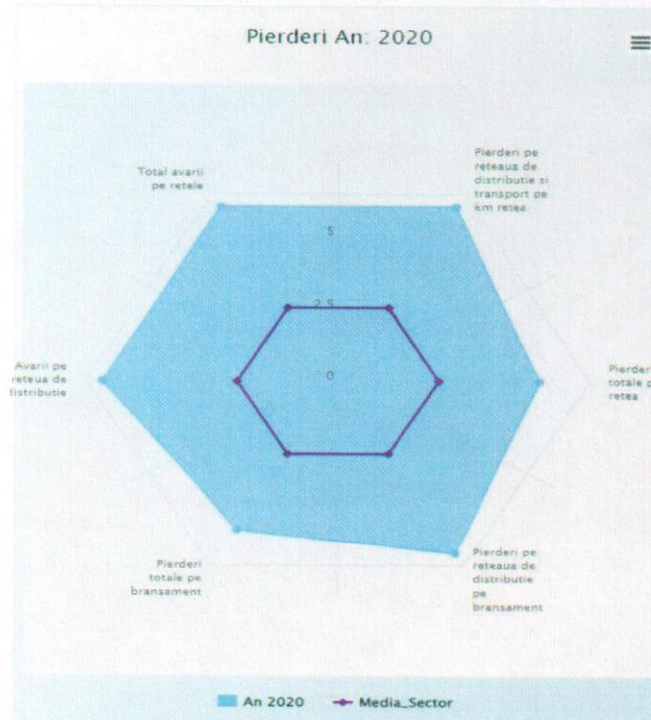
Pierderi An: 2020

≡

Total avarii pe retele

Pierderi pe reteaua de distributie si transport pe km retea

5

2.5

0

Avarii pe reteaua de distributie

Pierderi totale p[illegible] retea

Pierderi totale pe bransament

Pierderi pe reteaua de distributie pe bransament

An 2020

Media_Sector